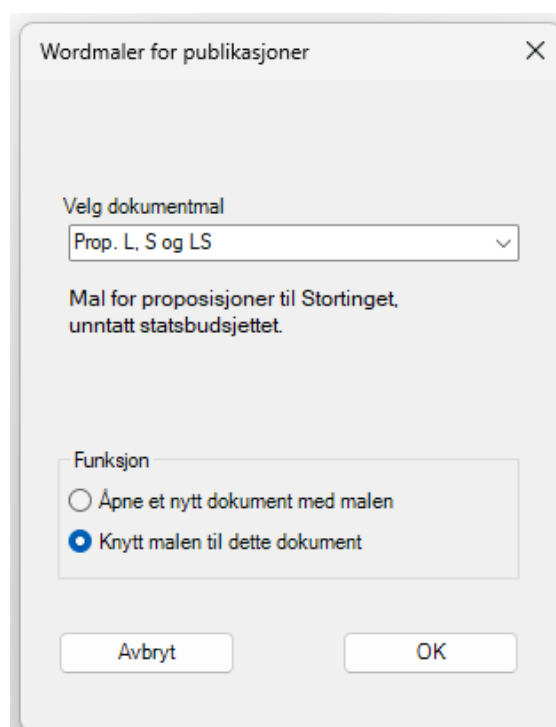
Wordmaler for publikasjoner

Velg dokumentmal

Prop. L, S og LS

Mal for proposisjoner til Stortinget, unntatt statsbudsjettet.

Funksjon

Åpne et nytt dokument med malen

Knytt malen til dette dokument

Avbryt

OK